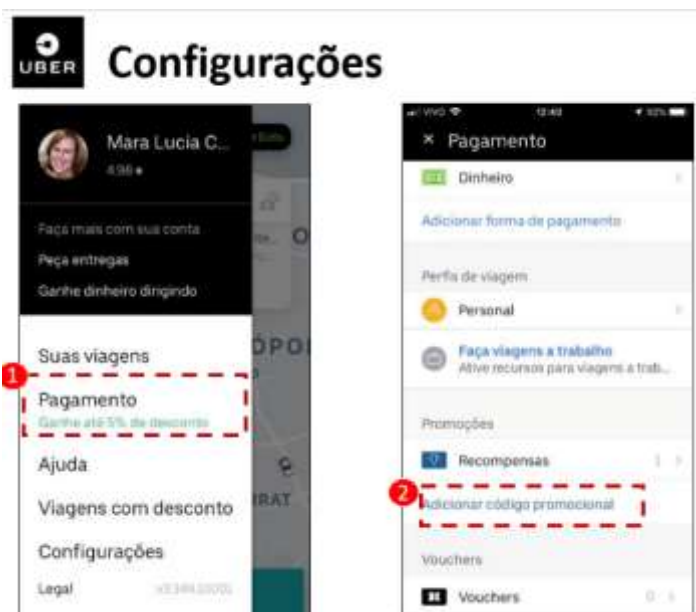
UBER

Configurações

Mara Lucia C...
4.98 ★

Faça mais com sua conta
Peça entregas
Ganhe dinheiro dirigindo

Suas viagens

1

Pagamento
Ganhe até 5% de desconto

Ajuda

Viagens com desconto

Configurações

Legal

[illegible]

ÓPO

RAT

VIVO 12:40 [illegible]

× Pagamento

Dinheiro

Adicionar forma de pagamento

Perfis de viagem

Personal

Faça viagens a trabalho
Ative recursos para viagens a trab...

Promoções

Recompensas

2

Adicionar código promocional

Vouchers

Vouchers